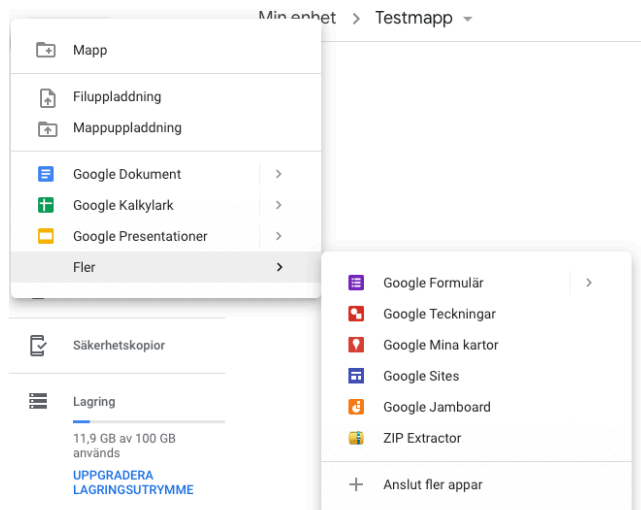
Min enhet > Testmapp

Mapp

Filuppladdning

Mappuppladdning

Google Dokument

Google Kalkylark

Google Presentationer

Fler

Google Formulär

Google Teckningar

Google Mina kartor

Google Sites

Google Jamboard

ZIP Extractor

Anslut fler appar

Säkerhetskopior

Lagring

11,9 GB av 100 GB används

UPPGRADERA LAGRINGSUTRYMME